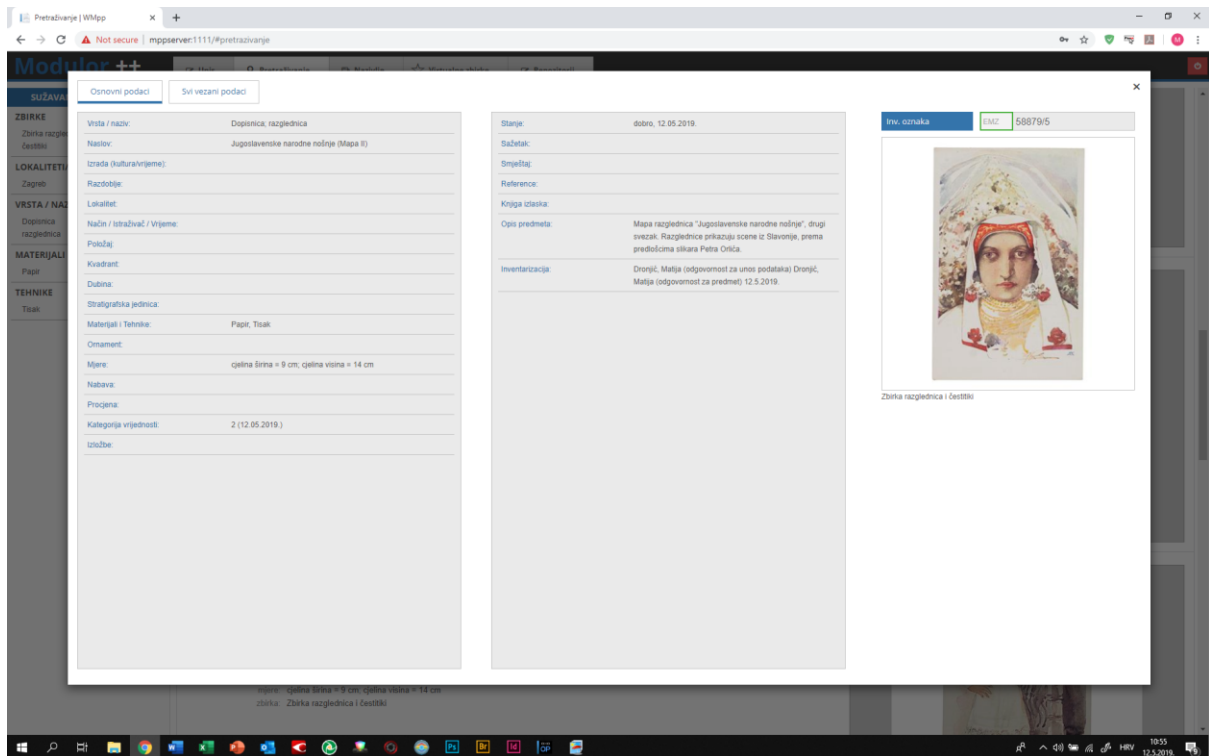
Pretraživanje | WMpp × +

← → C ⚠ Not secure | mppserver:1111/#pretrazivanje

Modulor ++

SUŽAVA

ZBIRKE
Zbirka razgle čestitki

LOKALITETI
Zagreb

VRSTA / NAZ
Dopisnica razglednica

MATERIJALI
Papir

TEHNIKE
Tisak

Osnovni podaci | Svi vezani podaci

×

| | |
|---|---|
| Vrsta / naziv: | Dopisnica; razglednica |
| Naslov: | Jugoslavenske narodne nošnje (Mapa II) |
| Izrada (kultura/vrijeme): | |
| Razdoblje: | |
| Lokalitet: | |
| Način / Istraživač / Vrijeme: | |
| Položaj: | |
| Kvadrant: | |
| Dubina: | |
| Stratigrafska jedinica: | |
| Materijali i Tehnike: | Papir, Tisak |
| Ornament: | |
| Mjere: | cjelina širina = 9 cm; cjelina visina = 14 cm |
| Nabava: | |
| Procjena: | |
| Kategorija vrijednosti: | 2 (12.05.2019.) |
| Izložbe: | |

| | |
|---|---|
| Stanje: | dobro, 12.05.2019. |
| Sažetak: | |
| Smještaj: | |
| Reference: | |
| Knjiga izlaska: | |
| Opis predmeta: | Mapa razglednica "Jugoslavenske narodne nošnje", drugi svezak. Razglednice prikazuju scene iz Slavonije, prema predlošcima slikara Petra Orlića. |
| Inventarizacija: | Dronjić, Matija (odgovornost za unos podataka) Dronjić, Matija (odgovornost za predmet) 12.5.2019. |

Inv. oznaka | EMZ | 58879/5

Zbirka razglednica i čestitki

mjere: cjelina širina = 9 cm; cjelina visina = 14 cm
zbirka: Zbirka razglednica i čestitki

HRV 10:55 12.5.2019.